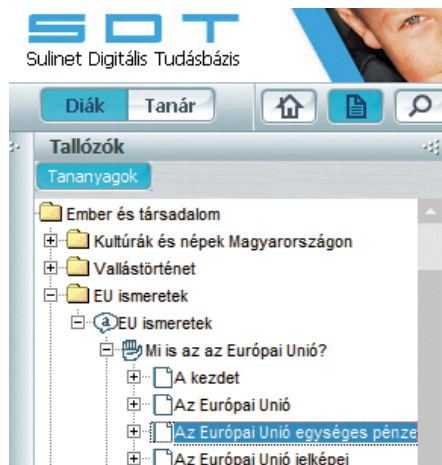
SDT
Sulinet Digitális Tudásbázis

Diák Tanár

Tallózók

Tananyagok

Ember és társadalom
Kultúrák és népek Magyarországon
Vallástörténet
EU ismeretek
EU ismeretek
Mi is az az Európai Unió?
A kezdet
Az Európai Unió
Az Európai Unió egységes pénze
Az Európai Unió jelképei